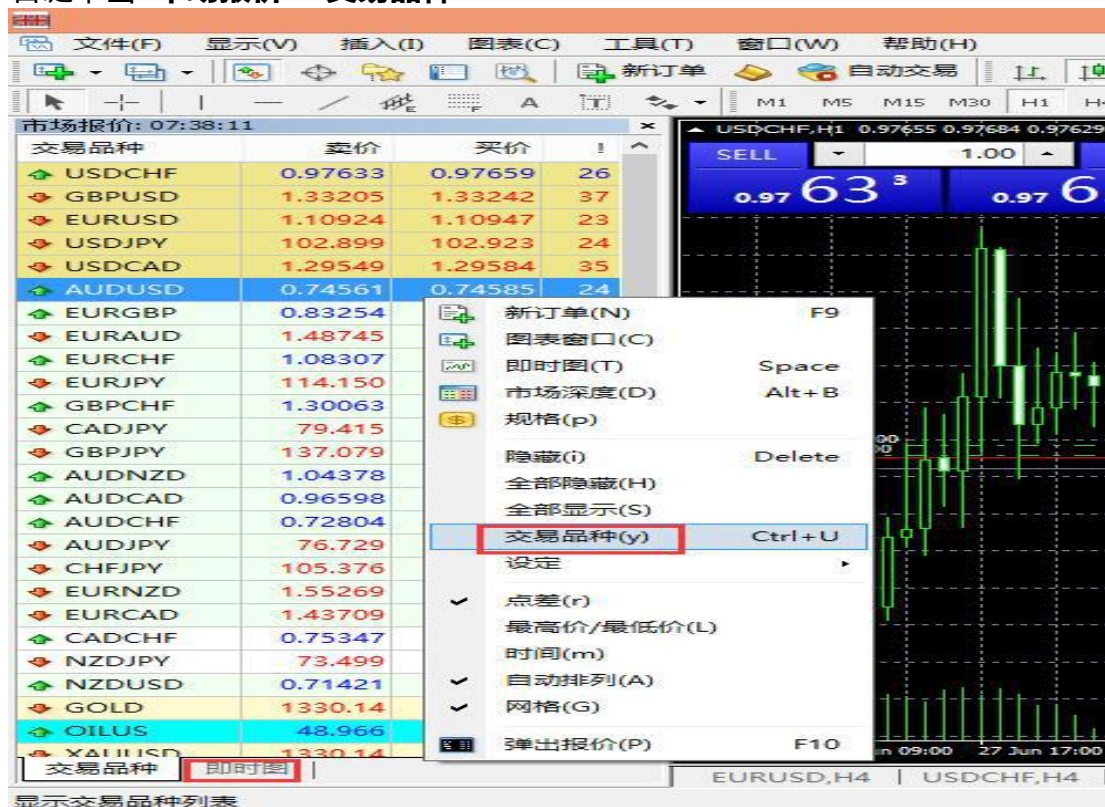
文件(F) 显示(V) 插入(I) 图表(C) 工具(T) 窗口(W) 帮助(H)

新订单 自动交易

A M1 M5 M15 M30 H1

市场报价: 07:38:11

| 交易品种 | 卖价 | 买价 | ! |
|---|---|---|---|
| USDCHF | 0.97633 | 0.97659 | 26 |
| GBPUSD | 1.33205 | 1.33242 | 37 |
| EURUSD | 1.10924 | 1.10947 | 23 |
| USDJPY | 102.899 | 102.923 | 24 |
| USDCAD | 1.29549 | 1.29584 | 35 |
| AUDUSD | 0.74561 | 0.74585 | 24 |
| EURGBP | 0.83254 | | |
| EURAUD | 1.48745 | | |
| EURCHF | 1.08307 | | |
| EURJPY | 114.150 | | |
| GBPCHF | 1.30063 | | |
| CADJPY | 79.415 | | |
| GBPJPY | 137.079 | | |
| AUDNZD | 1.04378 | | |
| AUDCAD | 0.96598 | | |
| AUDCHF | 0.72804 | | |
| AUDJPY | 76.729 | | |
| CHFJPY | 105.376 | | |
| EURNZD | 1.55269 | | |
| EURCAD | 1.43709 | | |
| CADCHF | 0.75347 | | |
| NZDJPY | 73.499 | | |
| NZDUSD | 0.71421 | | |
| GOLD | 1330.14 | | |
| OILUS | 48.966 | | |
| XAUUSD | 1330.14 | | |

新订单(N) F9
图表窗口(C)
即时图(T) Space
市场深度(D) Alt+B
规格(p)
隐藏(i) Delete
全部隐藏(H)
全部显示(S)
交易品种(y) Ctrl+U
设定
点差(r)
最高价/最低价(L)
时间(m)
自动排列(A)
网格(G)
弹出报价(P) F10

USDCHF,H1 0.97655 0.97684 0.97629
SELL 1.00
0.97 63 3 0.97 6

n 09:00 27 Jun 17:00

交易品种 即时图

EURUSD,H4 | USDCHF,H4

显示交易品种列表